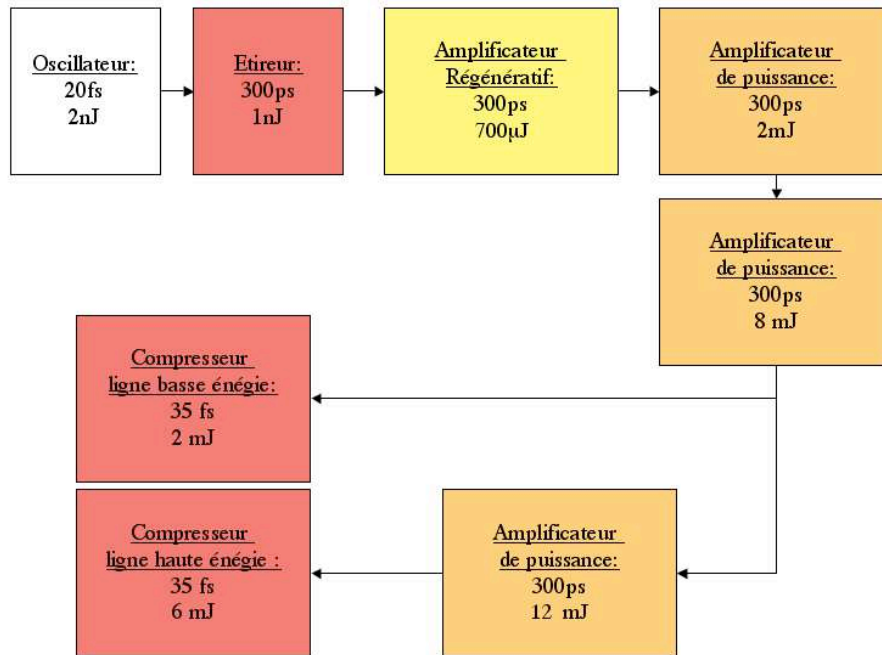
Oscillateur:
20fs
2nJ

Etireur:
300ps
1nJ

Amplificateur
Régénératif:
300ps
700µJ

Amplificateur
de puissance:
300ps
2mJ

Amplificateur
de puissance:
300ps
8 mJ

Compresseur
ligne basse énégie:
35 fs
2 mJ

Compresseur
ligne haute énégie :
35 fs
6 mJ

Amplificateur
de puissance:
300ps
12 mJ